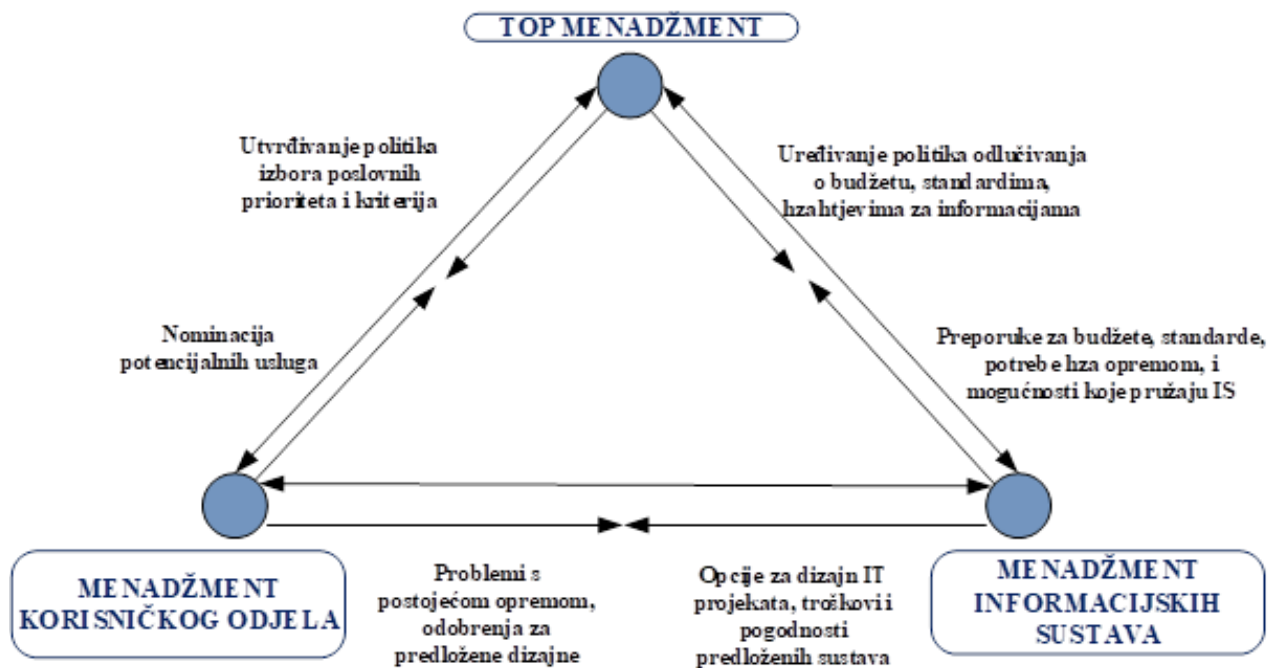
TOP MENADŽMENT

Utvrđivanje politika izbora poslovnih prioriteta i kriterija

Uređivanje politika odlučivanja o budžetu, standardima, hzahtjevima za informacijama

Nominacija potencijalnih usluga

Preporuke za budžete, standarde, potrebe hza opremom, i mogućnosti koje pružaju IS

MENADŽMENT KORISNIČKOG ODJELA

Problemi s postojećom opremom, odobrenja za predložene dizajne

Opcije za dizajn IT projekata, troškovi i pogodnosti predloženih sustava

MENADŽMENT INFORMACIJSKIH SUSTAVA